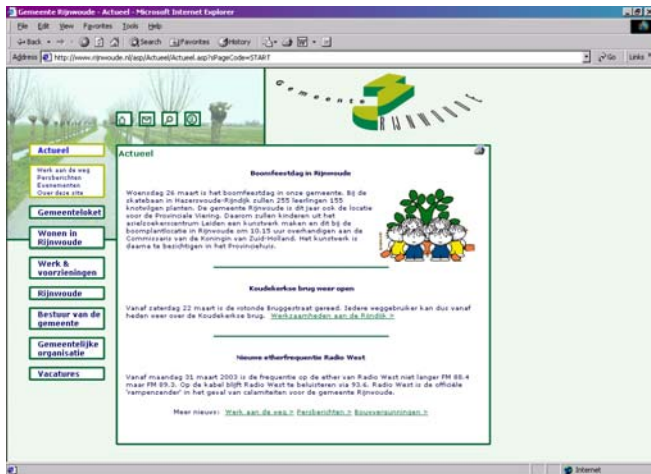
Gemeente Rijnwoude - Actueel - Microsoft Internet Explorer

File Edit View Favorites Tools Help

Back Search Favorites History

Address http://www.rijnwoude.nl/asp/Actueel/Actueel.asp?sPageCode=START

Go Links

Gemeente RIJNWOUDE

Actueel

Werk aan de weg
Persberichten
Evenementen
Over deze site

Gemeenteloket

Wonen in Rijnwoude

Werk & voorzieningen

Rijnwoude

Bestuur van de gemeente

Gemeentelijke organisatie

Vacatures

Actueel

Boomfeestdag in Rijnwoude

Woensdag 26 maart is het boomfeestdag in onze gemeente. Bij de skatebaan in Hazerswoude-Rijndijk zullen 255 leerlingen 155 knotwilgen planten. De gemeente Rijnwoude is dit jaar ook de locatie voor de Provinciale Viering. Daarom zullen kinderen uit het azielzoekerscentrum Leiden een kunstwerk maken en dit bij de boomplantlocatie in Rijnwoude om 10.15 uur overhandigen aan de Commissaris van de Koningin van Zuid-Holland. Het kunstwerk is daarna te bezichtigen in het Provinciehuis.

Koudekerkse brug weer open

Vanaf zaterdag 22 maart is de rotonde Bruggestraat gereed. Iedere weggebruiker kan dus vanaf heden weer over de Koudekerkse brug. Werkzaamheden aan de Rijndijk >

Nieuwe etherfrequentie Radio West

Vanaf maandag 31 maart 2003 is de frequentie op de ether van Radio West niet langer FM 88.4 maar FM 89.3. Op de kabel blijft Radio West te beluisteren via 93.6. Radio West is de officiële 'rampenzender' in het geval van calamiteiten voor de gemeente Rijnwoude.

Meer nieuws: Werk aan de weg > Persberichten > Bouwvergunningen >

Internet